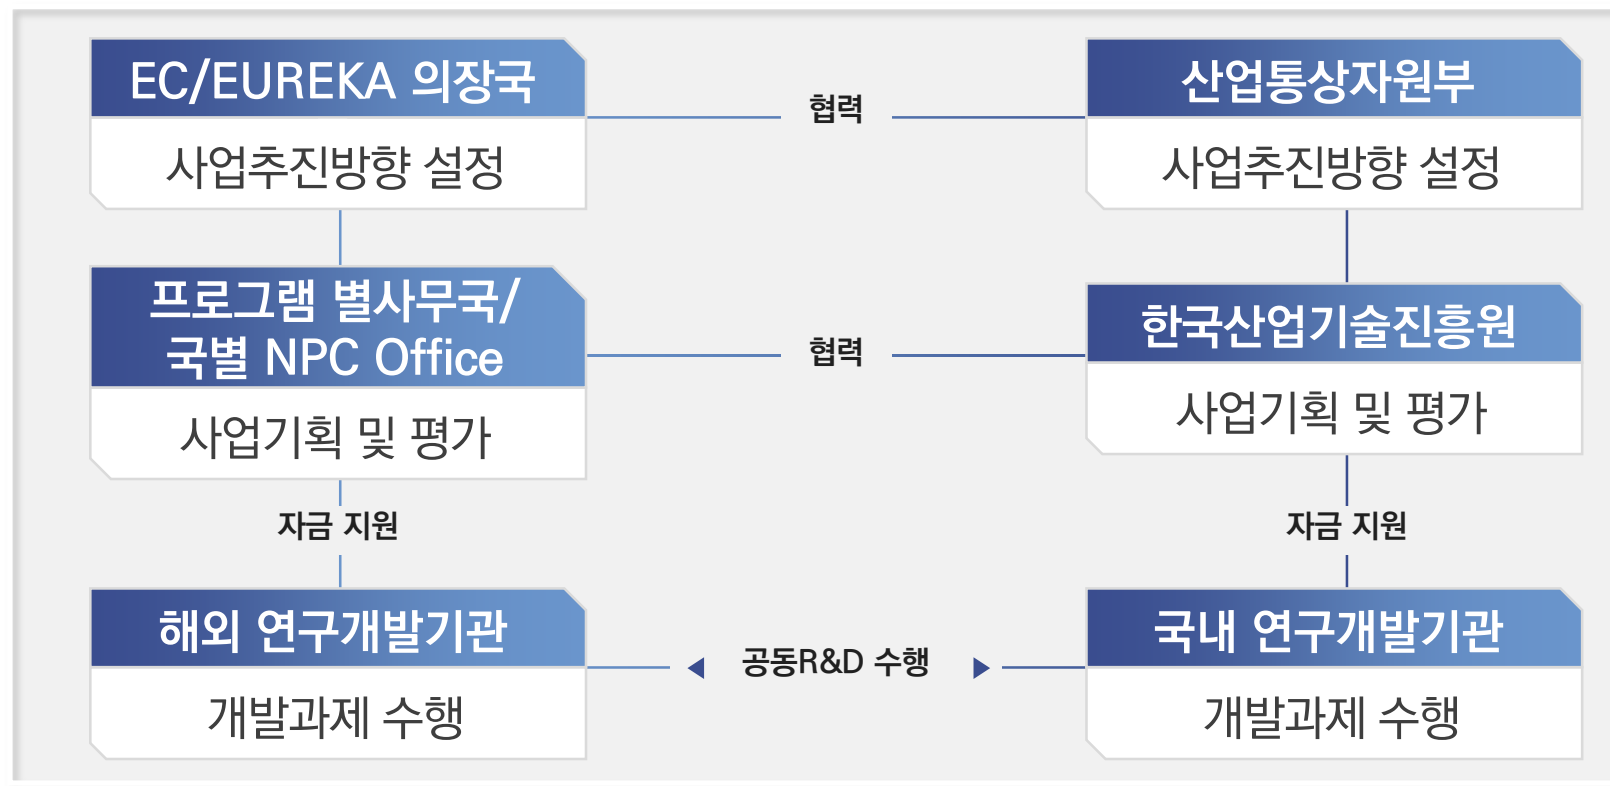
EC/EUREKA 의장국

사업추진방향 설정

협력

산업통상자원부

사업추진방향 설정

프로그램 별사무국/ 국별 NPC Office

사업기획 및 평가

협력

한국산업기술진흥원

사업기획 및 평가

자금 지원

자금 지원

해외 연구개발기관

개발과제 수행

공동R&D 수행

국내 연구개발기관

개발과제 수행